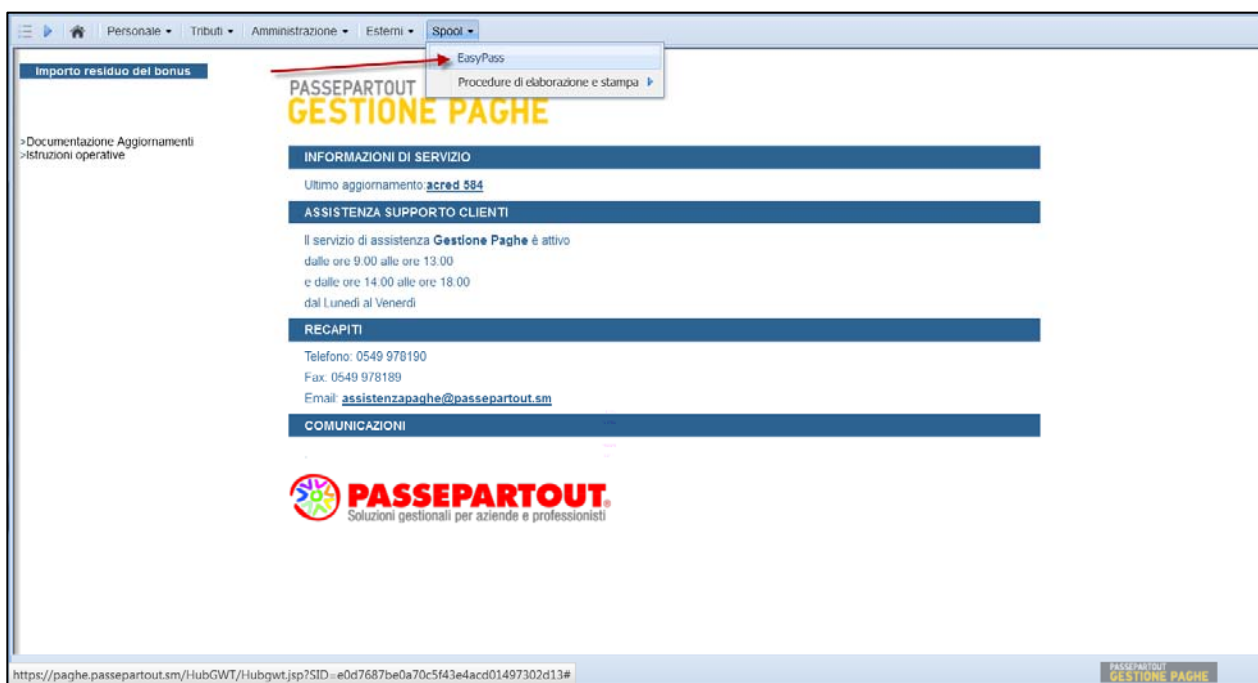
Personale ▾ Tributi ▾ Amministrazione ▾ Esterni ▾ Spool ▾

EasyPass
Procedure di elaborazione e stampa

Importo residuo del bonus

>Documentazione Aggiornamenti
>Istruzioni operative

PASSEPARTOUT
GESTIONE PAGHE

INFORMAZIONI DI SERVIZIO

Ultimo aggiornamento:acred 584

ASSISTENZA SUPPORTO CLIENTI

Il servizio di assistenza Gestione Paghe è attivo
dalle ore 9.00 alle ore 13.00
e dalle ore 14.00 alle ore 18.00
dal Lunedì al Venerdì

RECAPITI

Telefono: 0549 978190
Fax: 0549 978189
Email: assistenzapaghe@passepartout.sm

COMUNICAZIONI

PASSEPARTOUT.
Soluzioni gestionali per aziende e professionisti

https://paghe.passepartout.sm/HubGWT/Hubgwt.jsp?SID=e0d7687be0a70c5f43e4acd01497302d13#

PASSEPARTOUT
GESTIONE PAGHE